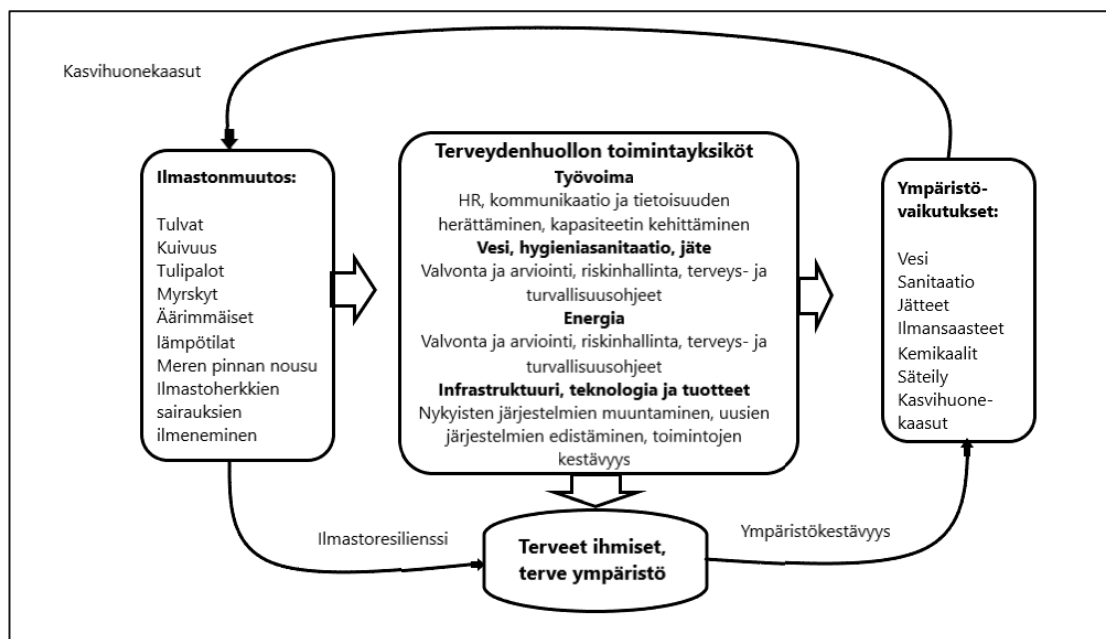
Kasvihuonekaasut

Ilmastonmuutos:

Tulvat
Kuivuus
Tulipalot
Myrskyt
Äärimmäiset lämpötilat
Meren pinnan nousu
Ilmastoherkkien sairauksien ilmeneminen

Terveydenhuollon toimintayksiköt
Työvoima
HR, kommunikaatio ja tietoisuuden herättäminen, kapasiteetin kehittäminen
Vesi, hygieniasanitaatio, jäte
Valvonta ja arviointi, riskinhallinta, terveys- ja turvallisuusohjeet
Energia
Valvonta ja arviointi, riskinhallinta, terveys- ja turvallisuusohjeet
Infrastruktuuri, teknologia ja tuotteet
Nykyisten järjestelmien muuntaminen, uusien järjestelmien edistäminen, toimintojen kestävyys

Ympäristövaikutukset:

Vesi
Sanitaatio
Jätteet
Ilmansaasteet
Kemikaalit
Säteily
Kasvihuonekaasut

Ilmastoresilienssi

Terveet ihmiset, terve ympäristö

Ympäristökestävyys